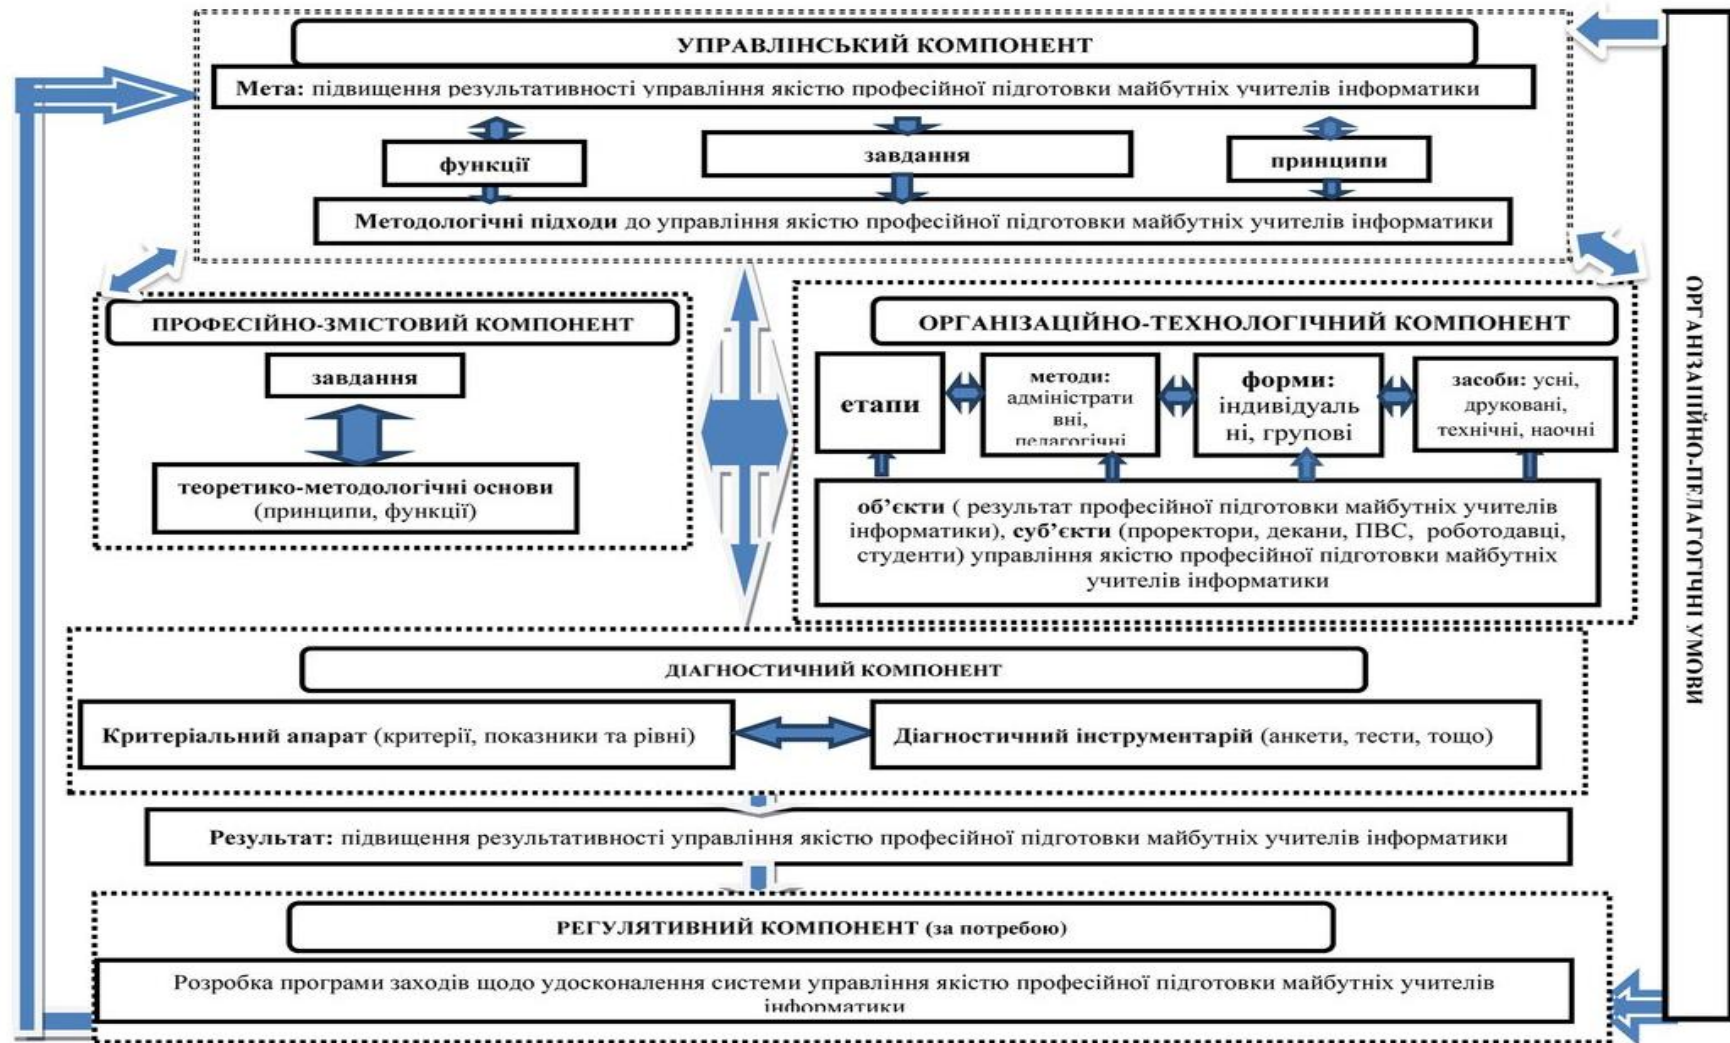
УПРАВЛІНСЬКИЙ КОМПОНЕНТ

Мета: підвищення результативності управління якістю професійної підготовки майбутніх учителів інформатики

функції

завдання

принципи

Методологічні підходи до управління якістю професійної підготовки майбутніх учителів інформатики

ПРОФЕСІЙНО-ЗМІСТОВИЙ КОМПОНЕНТ

завдання

теоретико-методологічні основи (принципи, функції)

ОРГАНІЗАЦІЙНО-ТЕХНОЛОГІЧНИЙ КОМПОНЕНТ

етапи

методи: адміністративні, педагогічні

форми: індивідуальні, групові

засоби: усні, друковані, технічні, наочні

об'єкти ( результат професійної підготовки майбутніх учителів інформатики), суб'єкти (проректори, декани, ПВС, роботодавці, студенти) управління якістю професійної підготовки майбутніх учителів інформатики

ДІАГНОСТИЧНИЙ КОМПОНЕНТ

Критеріальний апарат (критерії, показники та рівні)

Діагностичний інструментарій (анкети, тести, тощо)

Результат: підвищення результативності управління якістю професійної підготовки майбутніх учителів інформатики

РЕГУЛЯТИВНИЙ КОМПОНЕНТ (за потребою)

Розробка програми заходів щодо удосконалення системи управління якістю професійної підготовки майбутніх учителів інформатики

ОРГАНІЗАЦІЙНО-ПЕДАГОГІЧНІ УМОВИ